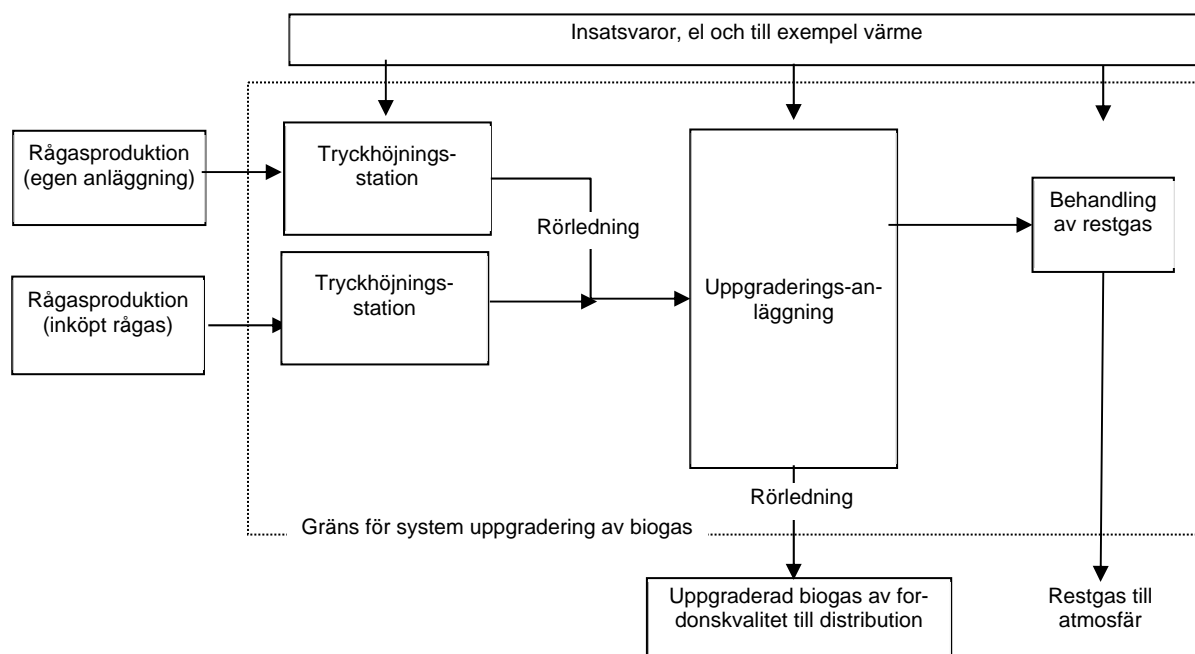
Insatsvaror, el och till exempel värme

Rågasproduktion (egen anläggning)

Tryckhöjnings-station

Rågasproduktion (inköpt rågas)

Tryckhöjnings-station

Rörledning

Uppgraderings-anläggning

Behandling av restgas

Rörledning

Gräns för system uppgradering av biogas

Uppgraderad biogas av fordonskvalitet till distribution

Restgas till atmosfär